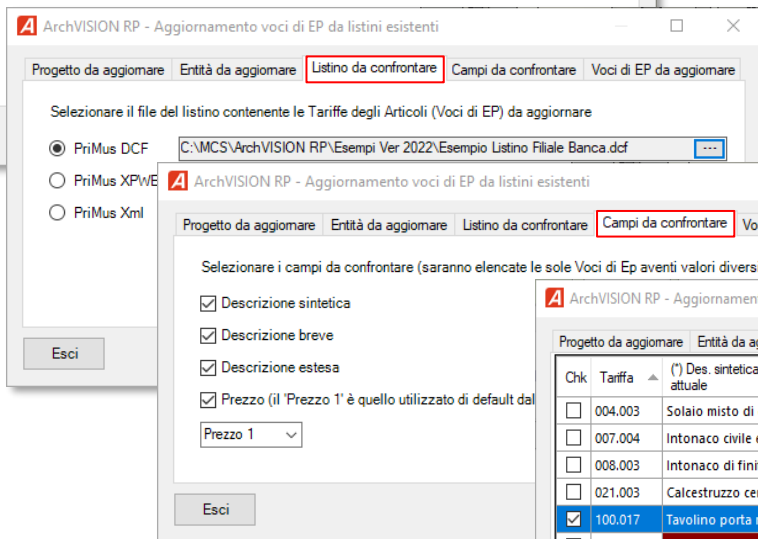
ArchVISION RP - Aggiornamento voci di EP da listini esistenti

Progetto da aggiornare | Entità da aggiornare | Listino da confrontare | Campi da confrontare | Voci di EP da aggiornare

Selezionare il file del listino contenente le Tariffe degli Articoli (Voci di EP) da aggiornare

PriMus DCF C:\MCS\ArchVISION RP\Esempi Ver 2022\Esempio Listino Filiale Banca.dcf ...

PriMus XPWE

PriMus Xml

Esci

ArchVISION RP - Aggiornamento voci di EP da listini esistenti

Progetto da aggiornare | Entità da aggiornare | Listino da confrontare | Campi da confrontare | Vo

Selezionare i campi da confrontare (saranno elencate le sole Voci di Ep aventi valori diversi

Descrizione sintetica

Descrizione breve

Descrizione estesa

Prezzo (il 'Prezzo 1' è quello utilizzato di default dal

Prezzo 1

Esci

ArchVISION RP - Aggiornam

Progetto da aggiornare | Entità da ag

| Chk | Tariffa | (*) Des. sintetica attuale |
|---|---|---|
| | 004.003 | Solaio misto di |
| | 007.004 | Intonaco civile |
| | 008.003 | Intonaco di fini |
| | 021.003 | Calcestruzzo cer |
| ☑ | 100.017 | Tavolino porta |